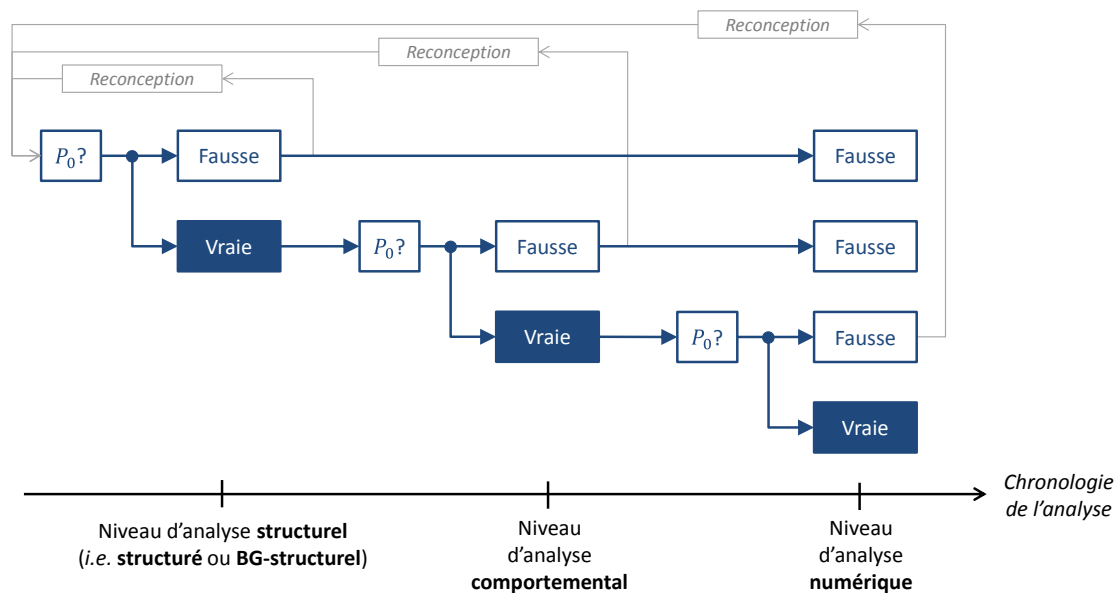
Reconception

Reconception

Reconception

$P_0$?

Fausse

Fausse

Vraie

$P_0$?

Fausse

Fausse

Vraie

$P_0$?

Fausse

Vraie

Chronologie de l'analyse

Niveau d'analyse **structurel** (*i.e.* **structuré** ou **BG-structurel**)

Niveau d'analyse **comportemental**

Niveau d'analyse **numérique**